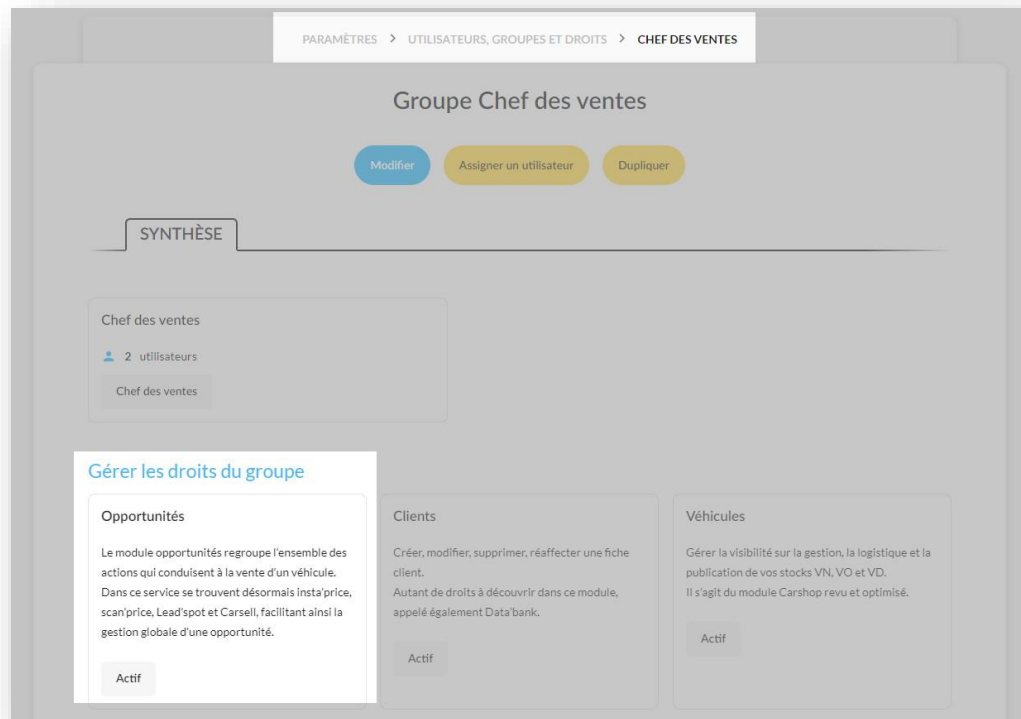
PARAMÈTRES > UTILISATEURS, GROUPES ET DROITS > CHEF DES VENTES

Groupe Chef des ventes

Modifier Assigner un utilisateur Dupliquer

SYNTHÈSE

Chef des ventes

2 utilisateurs

Chef des ventes

Gérer les droits du groupe

Opportunités

Le module opportunités regroupe l'ensemble des actions qui conduisent à la vente d'un véhicule. Dans ce service se trouvent désormais insta'price, scan'price, Lead'spot et Carsell, facilitant ainsi la gestion globale d'une opportunité.

Actif

Clients

Créer, modifier, supprimer, réaffecter une fiche client.
Autant de droits à découvrir dans ce module, appelé également Data'bank.

Actif

Véhicules

Gérer la visibilité sur la gestion, la logistique et la publication de vos stocks VN, VO et VD.
Il s'agit du module Carshop revu et optimisé.

Actif